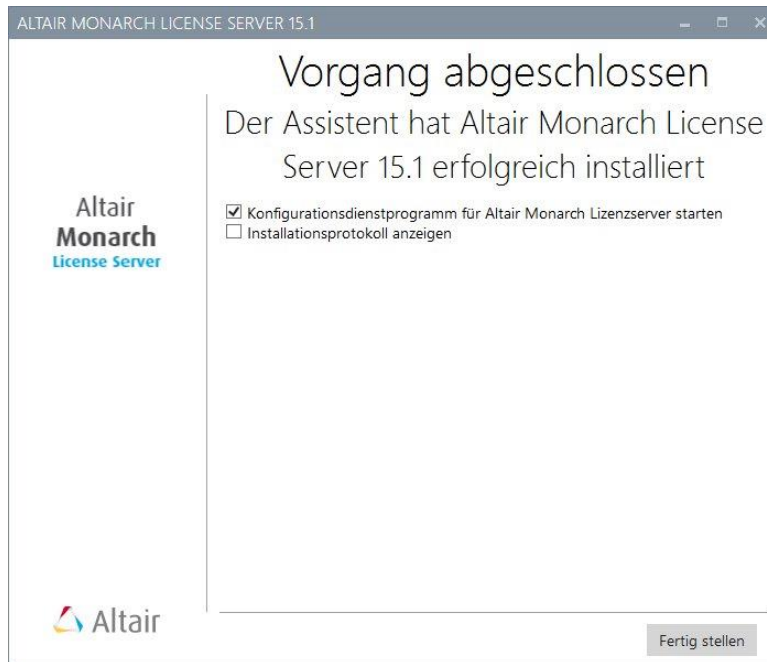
ALTAIR MONARCH LICENSE SERVER 15.1

Altair
Monarch
License Server

Vorgang abgeschlossen

Der Assistent hat Altair Monarch License Server 15.1 erfolgreich installiert

☑ Konfigurationsdienstprogramm für Altair Monarch Lizenzserver starten
☐ Installationsprotokoll anzeigen

Altair

Fertig stellen